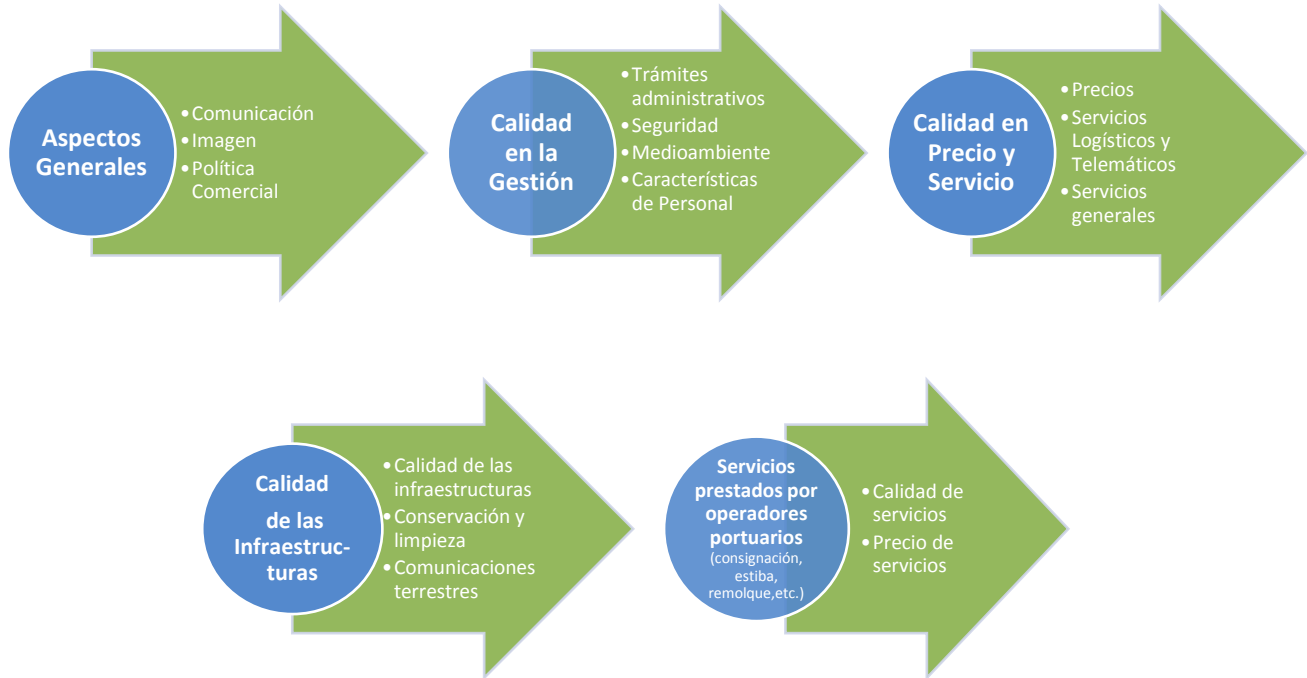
Aspectos Generales

• Comunicación
• Imagen
• Política Comercial

Calidad en la Gestión

• Trámites administrativos
• Seguridad
• Medioambiente
• Características de Personal

Calidad en Precio y Servicio

• Precios
• Servicios Logísticos y Telemáticos
• Servicios generales

Calidad de las Infraestruc-turas

• Calidad de las infraestructuras
• Conservación y limpieza
• Comunicaciones terrestres

Servicios prestados por operadores portuarios (consignación, estiba, remolque,etc.)

• Calidad de servicios
• Precio de servicios